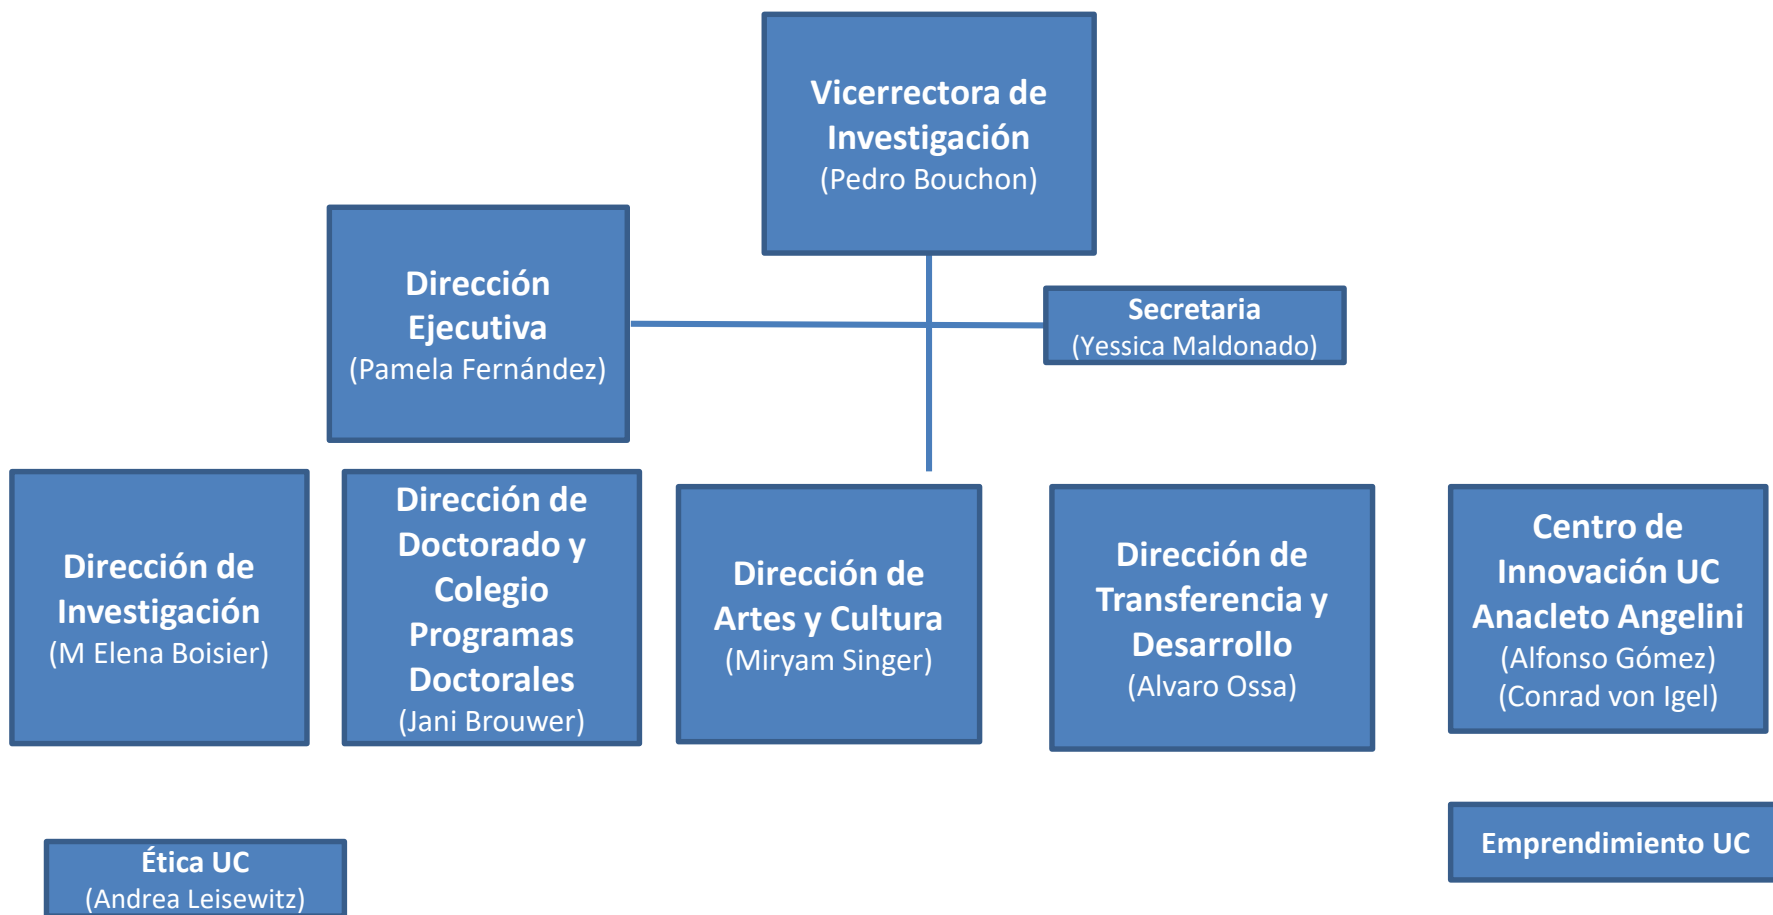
Vicerrectora de Investigación
(Pedro Bouchon)

Dirección Ejecutiva
(Pamela Fernández)

Secretaria
(Yessica Maldonado)

Dirección de Investigación
(M Elena Boisier)

Dirección de Doctorado y Colegio Programas Doctorales
(Jani Brouwer)

Dirección de Artes y Cultura
(Miryam Singer)

Dirección de Transferencia y Desarrollo
(Alvaro Ossa)

Centro de Innovación UC Anacleto Angelini
(Alfonso Gómez)
(Conrad von Igel)

Ética UC
(Andrea Leisewitz)

Emprendimiento UC